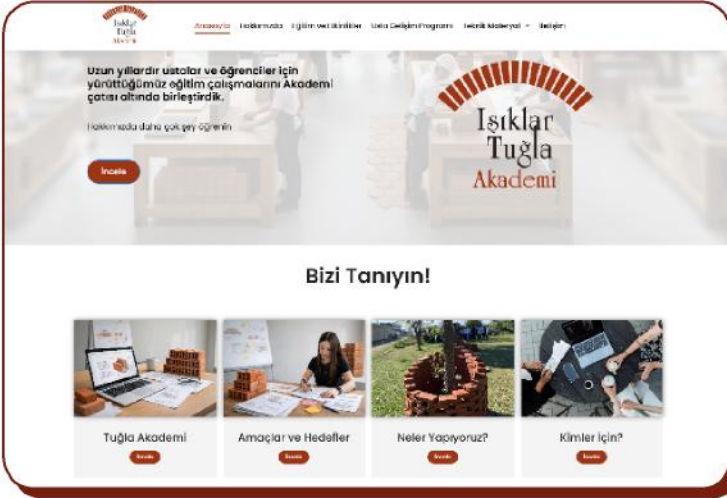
Işıklar Tuğla Akademi

Anasayfa Hakkımızda Eğitim ve Etkinlikler Usta Gelişim Programı Teknik Materyal İletişim

Uzun yıllardır ustalar ve öğrenciler için yürüttüğümüz eğitim çalışmalarını Akademi çatısı altında birleştirdik.

Hakkımızda daha çok şey öğrenin

İncele

Işıklar Tuğla Akademi

Bizi Tanıyın!

Tuğla Akademi
İncele

Amaçlar ve Hedefler
İncele

Neler Yapıyoruz?
İncele

Kimler İçin?
İncele